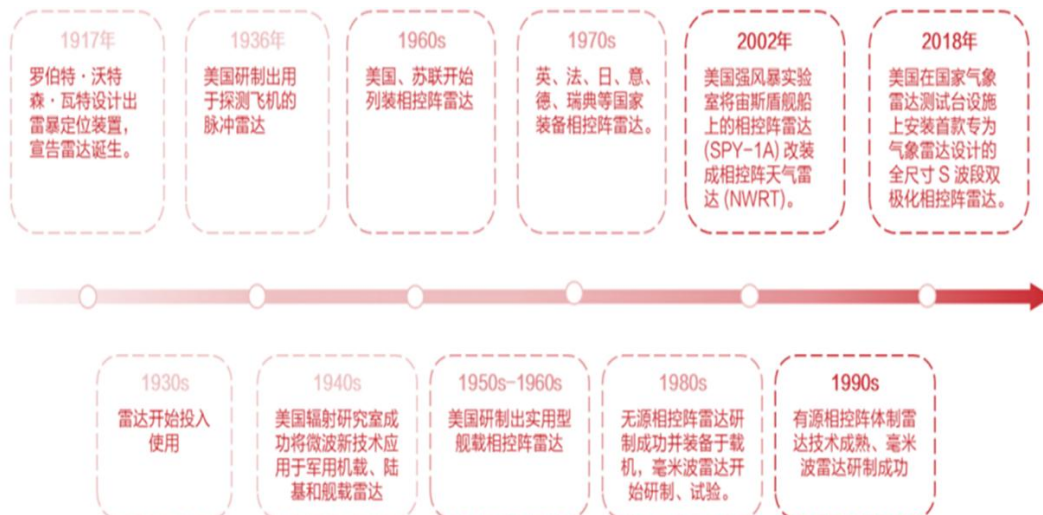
1917年
罗伯特·沃特森·瓦特设计出雷暴定位装置，宣告雷达诞生。

1936年
美国研制出用于探测飞机的脉冲雷达

1960s
美国、苏联开始列装相控阵雷达

1970s
英、法、日、意、德、瑞典等国家装备相控阵雷达。

2002年
美国强风暴实验室将宙斯盾舰船上的相控阵雷达(SPY-1A) 改装成相控阵天气雷达 (NWRT)。

2018年
美国在国家气象雷达测试台设施上安装首款专为气象雷达设计的全尺寸 S 波段双极化相控阵雷达。

1930s
雷达开始投入使用

1940s
美国辐射研究室成功将微波新技术应用于军用机载、陆基和舰载雷达

1950s-1960s
美国研制出实用型舰载相控阵雷达

1980s
无源相控阵雷达研制成功并装备于载机，毫米波雷达开始研制、试验。

1990s
有源相控阵体制雷达技术成熟、毫米波雷达研制成功